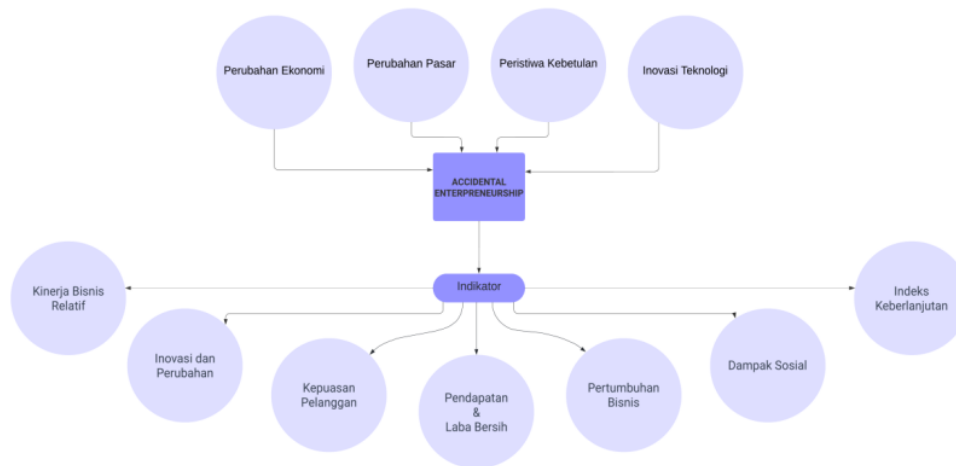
Perubahan Ekonomi

Perubahan Pasar

Peristiwa Kebetulan

Inovasi Teknologi

ACCIDENTAL ENTERPRENEURSHIP

Indikator

Kinerja Bisnis Relatif

Inovasi dan Perubahan

Kepuasan Pelanggan

Pendapatan & Laba Bersih

Pertumbuhan Bisnis

Dampak Sosial

Indeks Keberlanjutan